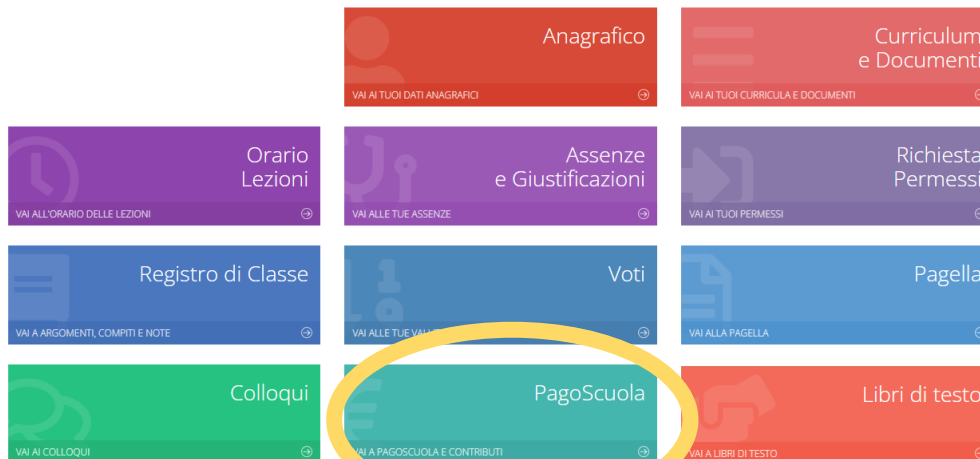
Anagrafico
VAI AI TUOI DATI ANAGRAFICI

Curriculum
e Documenti
VAI AI TUOI CURRICULA E DOCUMENTI

Orario
Lezioni
VAI ALL'ORARIO DELLE LEZIONI

Assenze
e Giustificazioni
VAI ALLE TUE ASSENZE

Richiesta
Permessi
VAI AI TUOI PERMESSI

Registro di Classe
VAI A ARGOMENTI, COMPITI E NOTE

Voti
VAI ALLE TUE VA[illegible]

Pagella
VAI ALLA PAGELLA

Colloqui
VAI AI COLLOQUI

PagoScuola
VAI A PAGOSCUOLA E CONTRIBUTI

Libri di testo
VAI A LIBRI DI TESTO